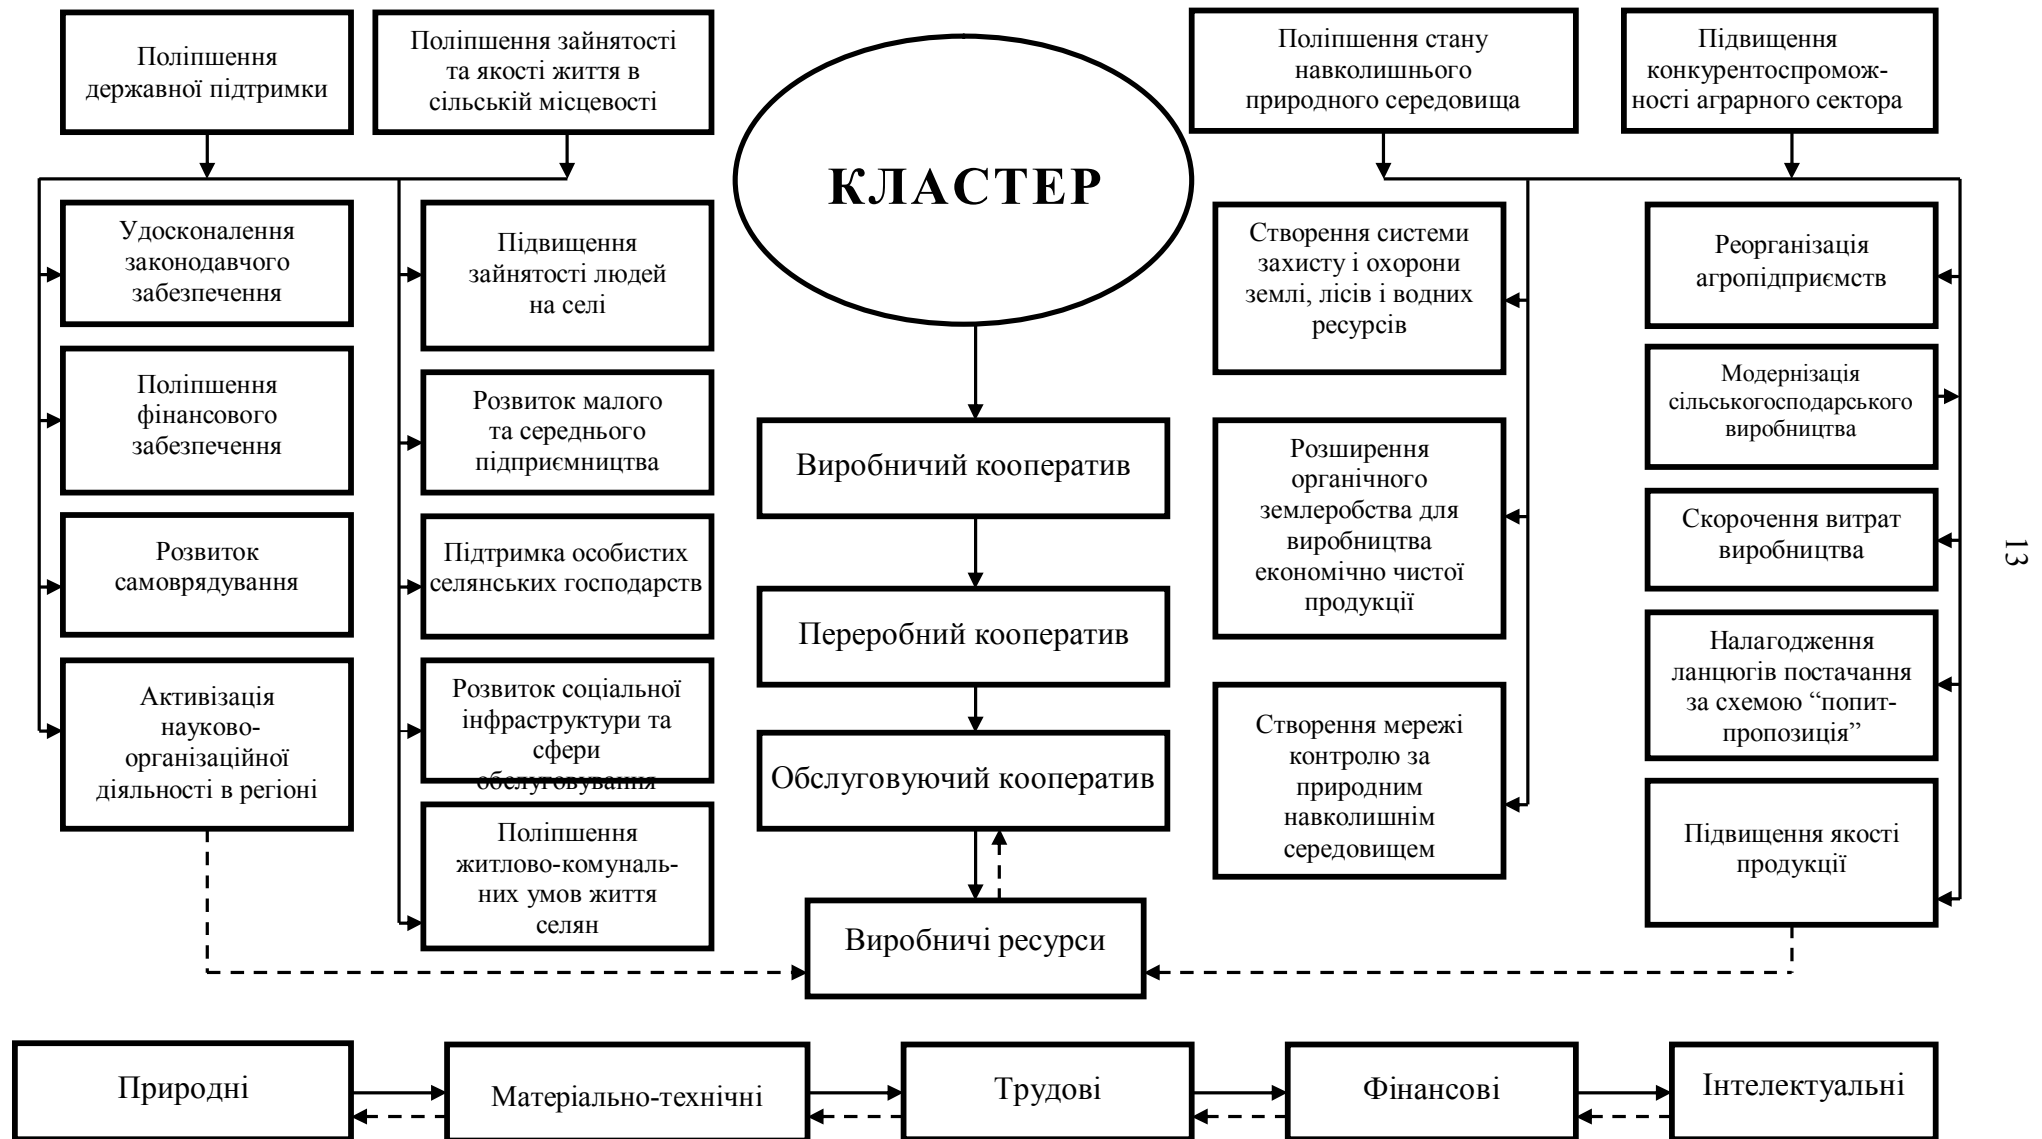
Поліпшення державної підтримки

Поліпшення зайнятості та якості життя в сільській місцевості

КЛАСТЕР

Поліпшення стану навколишнього природного середовища

Підвищення конкурентоспроможності аграрного сектора

Удосконалення законодавчого забезпечення

Поліпшення фінансового забезпечення

Розвиток самоврядування

Активізація науково-організаційної діяльності в регіоні

Підвищення зайнятості людей на селі

Розвиток малого та середнього підприємництва

Підтримка особистих селянських господарств

Розвиток соціальної інфраструктури та сфери обслуговування

Поліпшення житлово-комунальних умов життя селян

Виробничий кооператив

Переробний кооператив

Обслуговуючий кооператив

Виробничі ресурси

Створення системи захисту і охорони землі, лісів і водних ресурсів

Розширення органічного землеробства для виробництва економічно чистої продукції

Створення мережі контролю за природним навколишнім середовищем

Реорганізація агропідприємств

Модернізація сільськогосподарського виробництва

Скорочення витрат виробництва

Налагодження ланцюгів постачання за схемою "попит-пропозиція"

Підвищення якості продукції

13

Природні

Матеріально-технічні

Трудові

Фінансові

Інтелектуальні